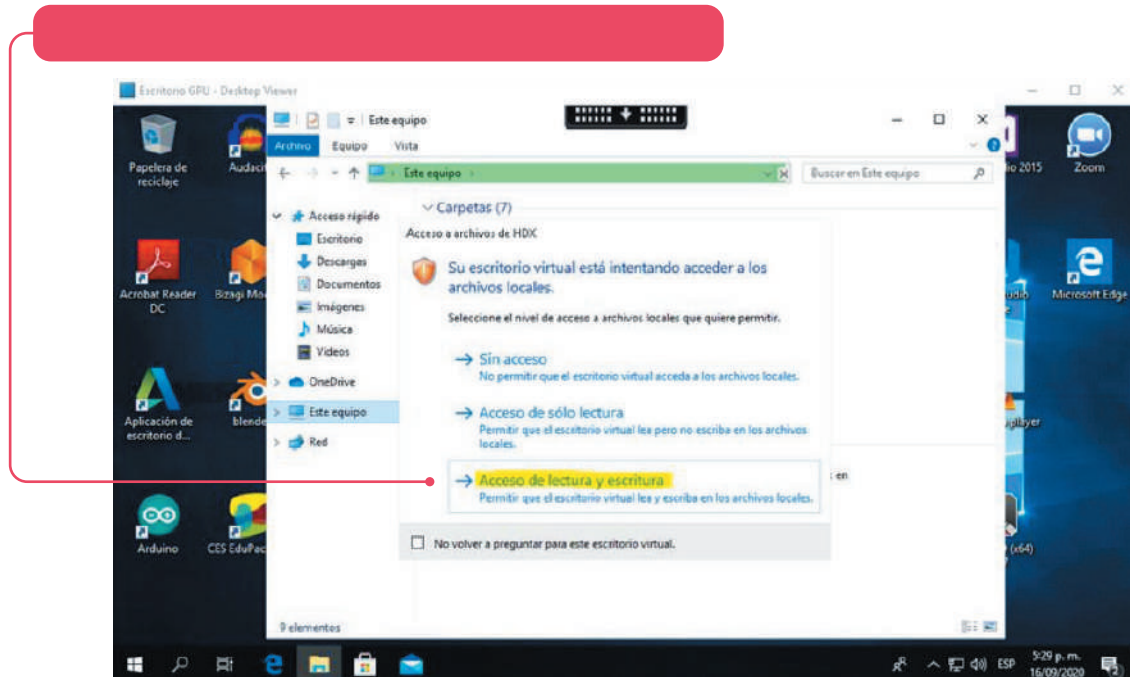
Escritorio GPU - Desktop Viewer

Este equipo

Archivo Equipo Vista

Este equipo

Buscar en Este equipo

Papelera de reciclaje

Audaci

Acrobat Reader DC

Bizagi Mo

Aplicación de escritorio d...

blende

Arduino

CES EduPac

io 2015

Zoom

Microsoft Edge

udio

player

(x64)

Acceso rápido

Escritorio

Descargas

Documentos

Imágenes

Música

Videos

OneDrive

Este equipo

Red

Carpetas (7)

Acceso a archivos de HDX

Su escritorio virtual está intentando acceder a los archivos locales.

Seleccione el nivel de acceso a archivos locales que quiere permitir.

→ Sin acceso
No permitir que el escritorio virtual acceda a los archivos locales.

→ Acceso de sólo lectura
Permitir que el escritorio virtual lea pero no escriba en los archivos locales.

→ Acceso de lectura y escritura
Permitir que el escritorio virtual lea y escriba en los archivos locales.

en

No volver a preguntar para este escritorio virtual.

9 elementos

ESP 5:29 p. m. 16/09/2020